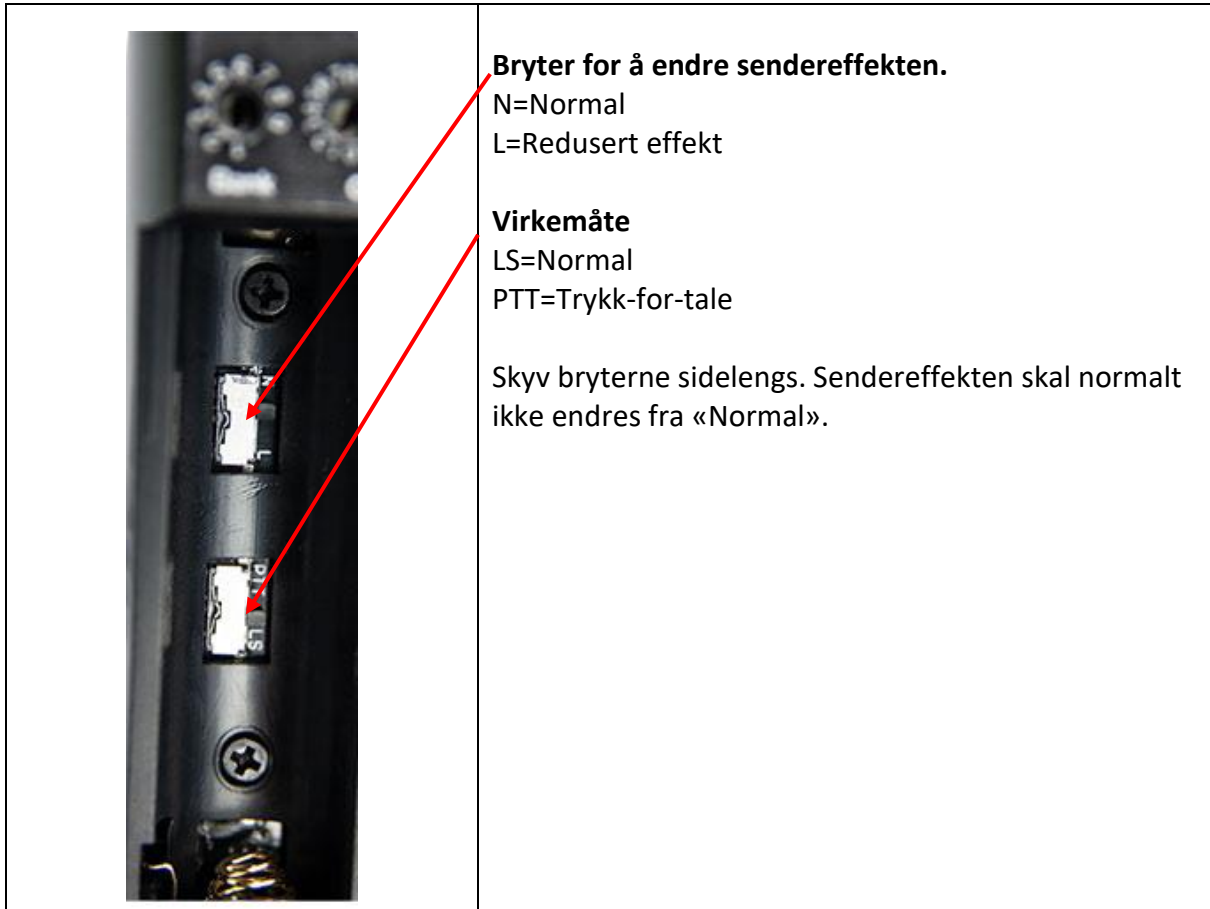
Bank

N

L

PTT

LS

Bryter for å endre sendereffekten.
N=Normal
L=Redusert effekt

Virkemåte
LS=Normal
PTT=Trykk-for-tale

Skyv bryterne sidelengs. Sendereffekten skal normalt ikke endres fra «Normal».